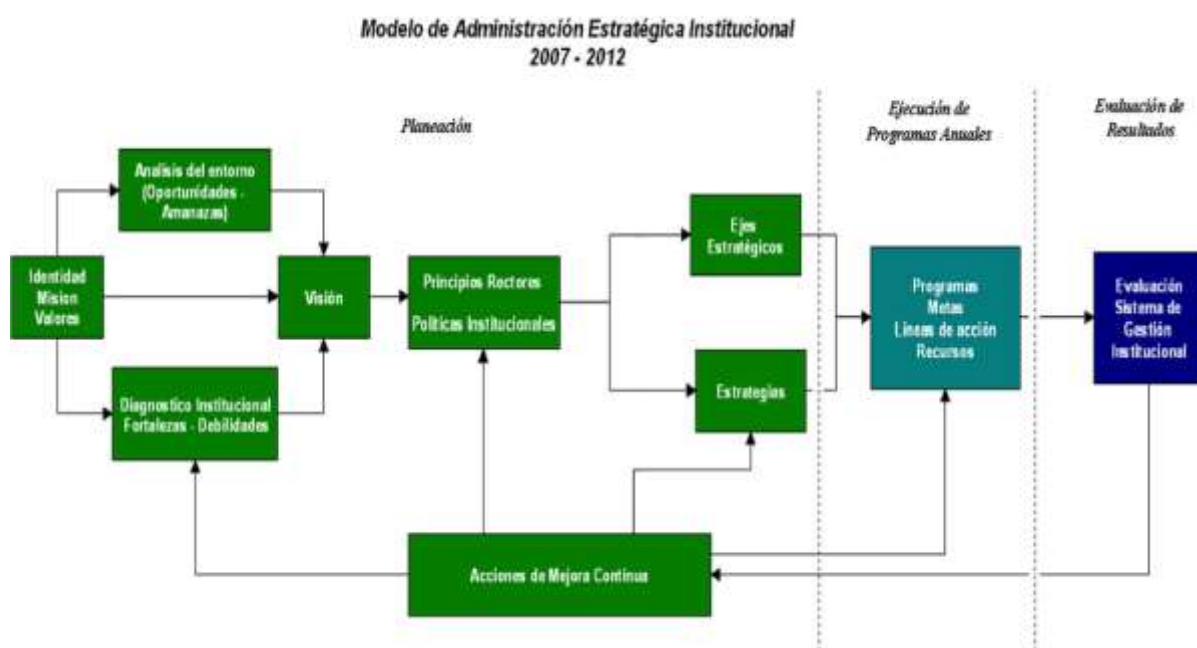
Modelo de Administración Estratégica Institucional
2007 - 2012

Planeación

Ejecución de Programas Anuales

Evaluación de Resultados

Analisis del entorno (Oportunidades - Amanazas)

Identidad Mision Valores

Visión

Diagnostico Institucional Fortalezas - Debilidades

Principios Rectores
Politicas Institucionales

Ejes Estratégicos

Estrategias

Programas
Metas
Lineas de acción
Recursos

Evaluación Sistema de Gestión Institucional

Acciones de Mejora Continua